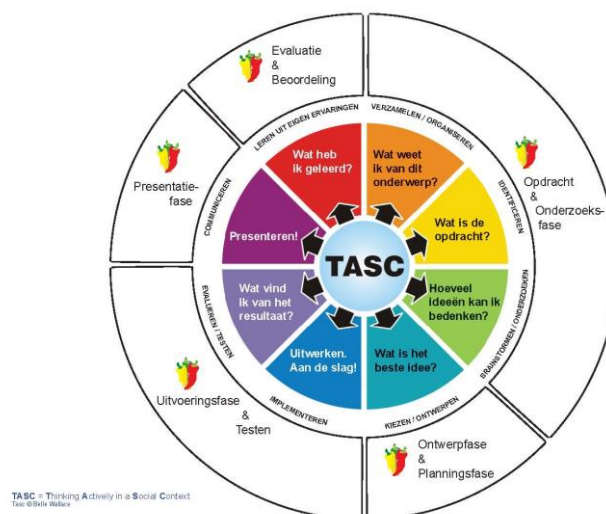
Evaluatie
&
Beoordeling

Presentatie-
fase

Opdracht
&
Onderzoeks-
fase

Uitvoeringsfase
&
Testen

Ontwerpfase
&
Planningsfase

LEREN UIT EIGEN ERVARINGEN

VERZAMELEN / ORGANISEREN

IDENTIFICEREN

BRAINSTORMEN / ONDERZOEKEN

KIEZEN / ONTWERPEN

IMPLEMENTEREN

EVALUEREN / TESTEN

COMMUNICEREN

Wat heb ik geleerd?

Wat weet ik van dit onderwerp?

Wat is de opdracht?

Hoeveel ideeën kan ik bedenken?

Wat is het beste idee?

Uitwerken. Aan de slag!

Wat vind ik van het resultaat?

Presenteren!

TASC

TASC = Thinking Actively in a Social Context
Tasc ©Belle Wallace